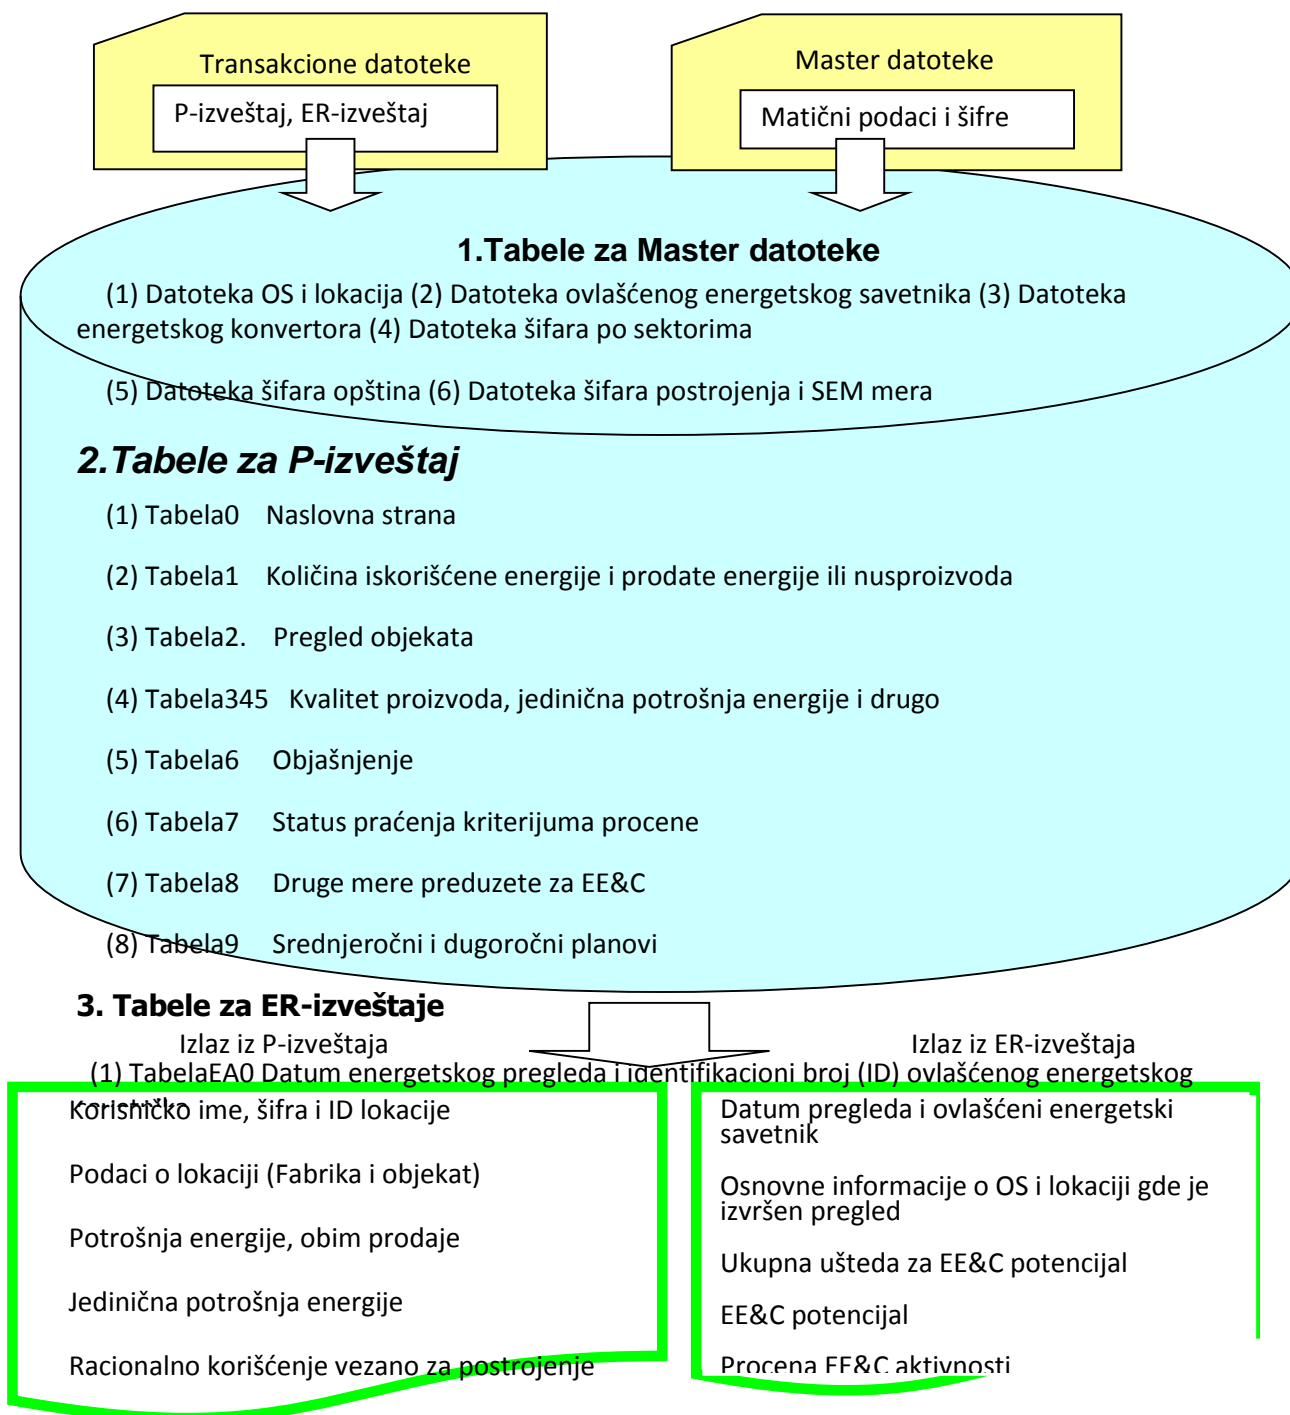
Transakcione datoteke

P-izveštaj, ER-izveštaj

Master datoteke

Matični podaci i šifre

1.Tabele za Master datoteke

(1) Datoteka OS i lokacija (2) Datoteka ovlašćenog energetskog savetnika (3) Datoteka energetskog konvertora (4) Datoteka šifara po sektorima

(5) Datoteka šifara opština (6) Datoteka šifara postrojenja i SEM mera

*2.Tabele za P-izveštaj*

(1) Tabela0 Naslovna strana

(2) Tabela1 Količina iskorišćene energije i prodate energije ili nusproizvoda

(3) Tabela2. Pregled objekata

(4) Tabela345 Kvalitet proizvoda, jedinična potrošnja energije i drugo

(5) Tabela6 Objašnjenje

(6) Tabela7 Status praćenja kriterijuma procene

(7) Tabela8 Druge mere preduzete za EE&C

(8) Tabela9 Srednjeročni i dugoročni planovi

3. Tabele za ER-izveštaje

Izlaz iz P-izveštaja

Izlaz iz ER-izveštaja

(1) TabelaEA0 Datum energetskog pregleda i identifikacioni broj (ID) ovlašćenog energetskog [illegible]

Korisničko ime, šifra i ID lokacije

Podaci o lokaciji (Fabrika i objekat)

Potrošnja energije, obim prodaje

Jedinična potrošnja energije

Racionalno korišćenje vezano za postrojenje

Datum pregleda i ovlašćeni energetski savetnik

Osnovne informacije o OS i lokaciji gde je izvršen pregled

Ukupna ušteda za EE&C potencijal

EE&C potencijal

Procena EE&C aktivnosti